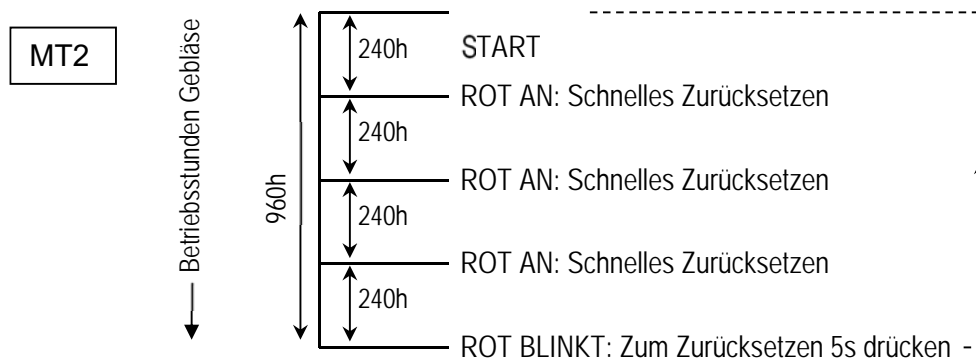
MT2

Betriebsstunden Gebläse

960h

240h

240h

240h

240h

START

ROT AN: Schnelles Zurücksetzen

ROT AN: Schnelles Zurücksetzen

ROT AN: Schnelles Zurücksetzen

ROT BLINKT: Zum Zurücksetzen 5s drücken